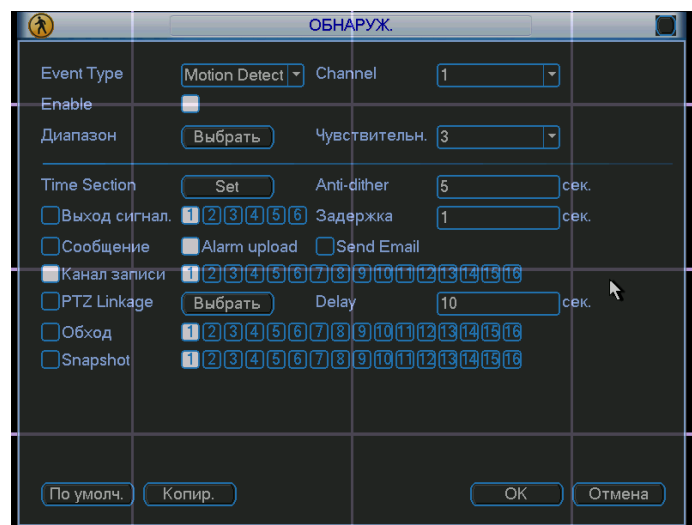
ОБНАРУЖ.

Event Type Motion Detect Channel 1
Enable
Диапазон Выбрать Чувствительн. 3

Time Section Set Anti-dither 5 сек.
Выход сигнал. 1 2 3 4 5 6 Задержка 1 сек.
Сообщение Alarm upload Send Email
Канал записи 1 2 3 4 5 6 7 8 9 10 11 12 13 14 15 16
PTZ Linkage Выбрать Delay 10 сек.
Обход 1 2 3 4 5 6 7 8 9 10 11 12 13 14 15 16
Snapshot 1 2 3 4 5 6 7 8 9 10 11 12 13 14 15 16

По умолч. Копир. OK Отмена